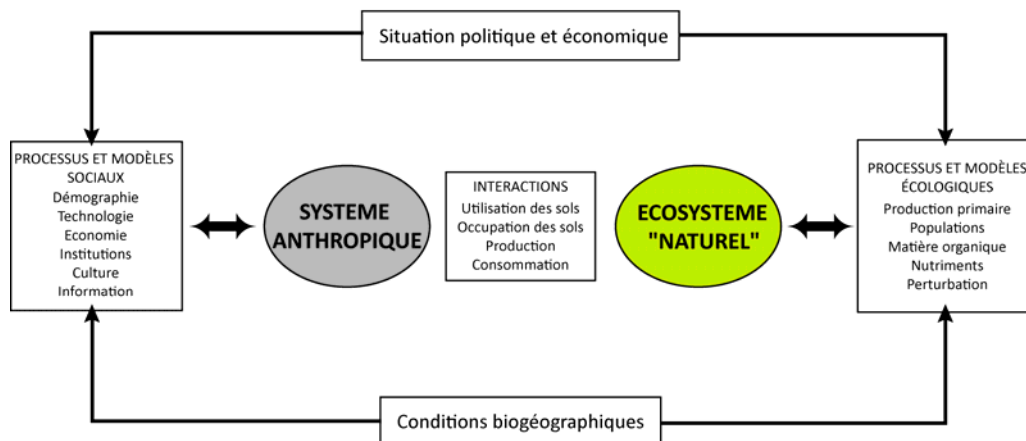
Situation politique et économique

PROCESSUS ET MODÈLES SOCIAUX
Démographie
Technologie
Economie
Institutions
Culture
Information

SYSTEME ANTHROPIQUE

INTERACTIONS
Utilisation des sols
Occupation des sols
Production
Consommation

ECOSYSTEME "NATUREL"

PROCESSUS ET MODÈLES ÉCOLOGIQUES
Production primaire
Populations
Matière organique
Nutriments
Perturbation

Conditions biogéographiques